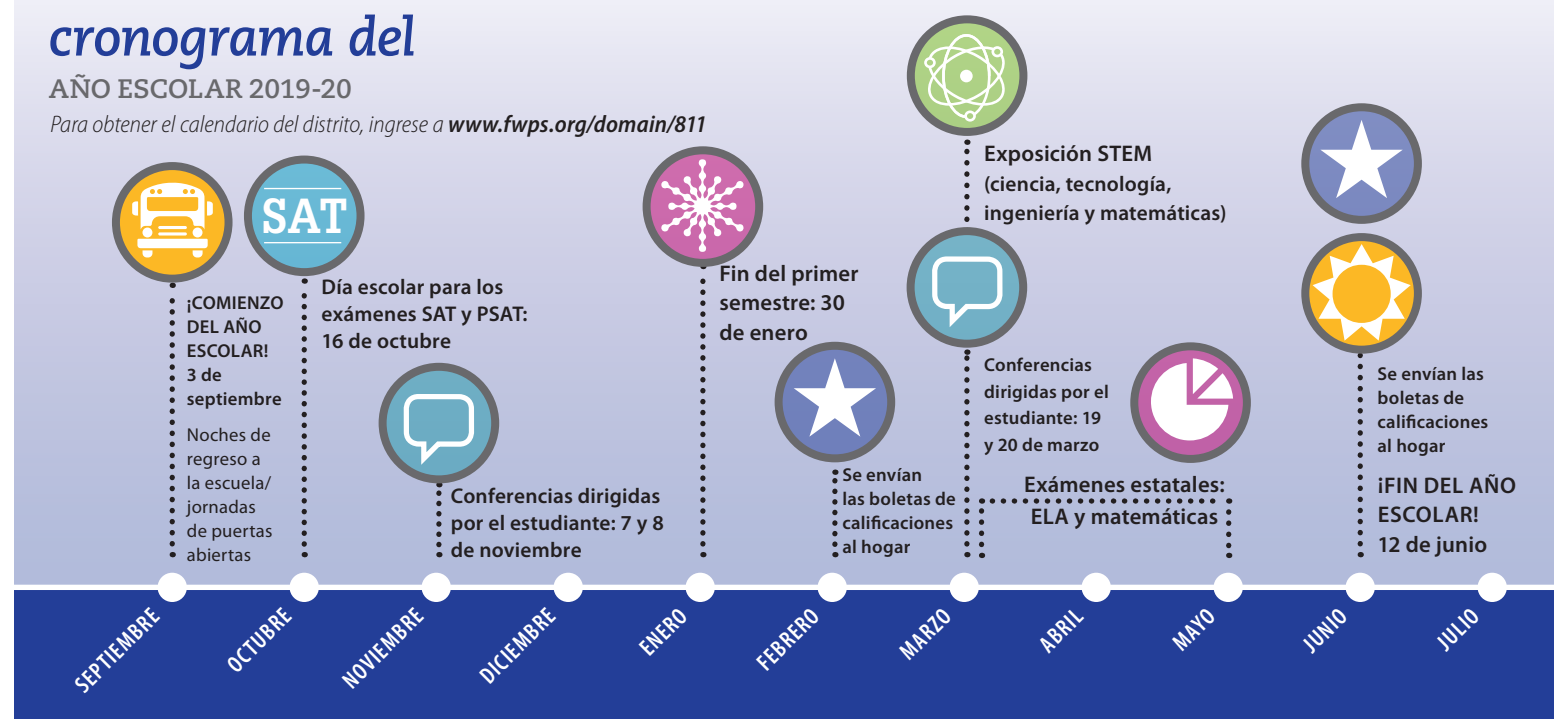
cronograma del

AÑO ESCOLAR 2019-20

Para obtener el calendario del distrito, ingrese a www.fwps.org/domain/811

SAT

¡COMIENZO DEL AÑO ESCOLAR! 3 de septiembre

Noches de regreso a la escuela/ jornadas de puertas abiertas

Día escolar para los exámenes SAT y PSAT: 16 de octubre

Conferencias dirigidas por el estudiante: 7 y 8 de noviembre

Fin del primer semestre: 30 de enero

Se envían las boletas de calificaciones al hogar

Exposición STEM (ciencia, tecnología, ingeniería y matemáticas)

Conferencias dirigidas por el estudiante: 19 y 20 de marzo

Exámenes estatales: ELA y matemáticas

Se envían las boletas de calificaciones al hogar

¡FIN DEL AÑO ESCOLAR! 12 de junio

SEPTIEMBRE

OCTUBRE

NOVIEMBRE

DICIEMBRE

ENERO

FEBRERO

MARZO

ABRIL

MAYO

JUNIO

JULIO